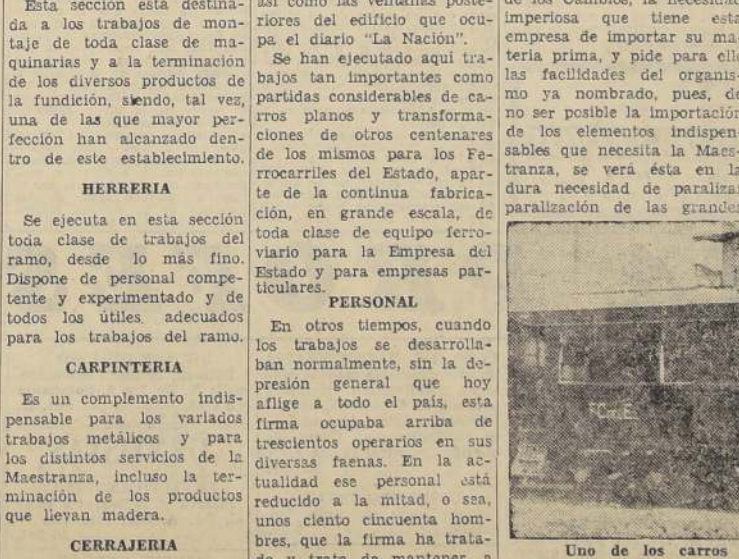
Esta sección está destinada a los trabajos de montaje de toda clase de maquinarias y a la terminación de los diversos productos de la fundición, siendo, tal vez, una de las que mayor perfección han alcanzado dentro de este establecimiento.

HERRERIA

Se ejecuta en esta sección toda clase de trabajos del ramo, desde lo más fino. Dispone de personal competente y experimentado y de todos los útiles adecuados para los trabajos del ramo.

CARPINTERIA

Es un complemento indispensable para los variados trabajos metálicos y para los distintos servicios de la Maestranza, incluso la terminación de los productos que llevan madera.

CERRAJERIA

así como las ventanas posteriores del edificio que ocupa el diario "La Nación".

Se han ejecutado aquí trabajos tan importantes como partidas considerables de carros planos y transformaciones de otros centenares de los mismos para los Ferrocarriles del Estado, aparte de la continua fabricación, en grande escala, de toda clase de equipo ferroviario para la Empresa del Estado y para empresas particulares.

PERSONAL

En otros tiempos, cuando los trabajos se desarrollaban normalmente, sin la depresión general que hoy aflige a todo el país, esta firma ocupaba arriba de trescientos operarios en sus diversas faenas. En la actualidad ese personal está reducido a la mitad, o sea, unos ciento cincuenta hombres, que la firma ha tratado y trata de mantener a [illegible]

de los Cambios, la necesidad imperiosa que tiene esta empresa de importar su materia prima, y pide para ello las facilidades del organismo ya nombrado, pues, de no ser posible la importación de los elementos indispensables que necesita la Maestranza, se verá ésta en la dura necesidad de paralizar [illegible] paralización de las grandes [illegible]

FCCdeE

Uno de los carros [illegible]